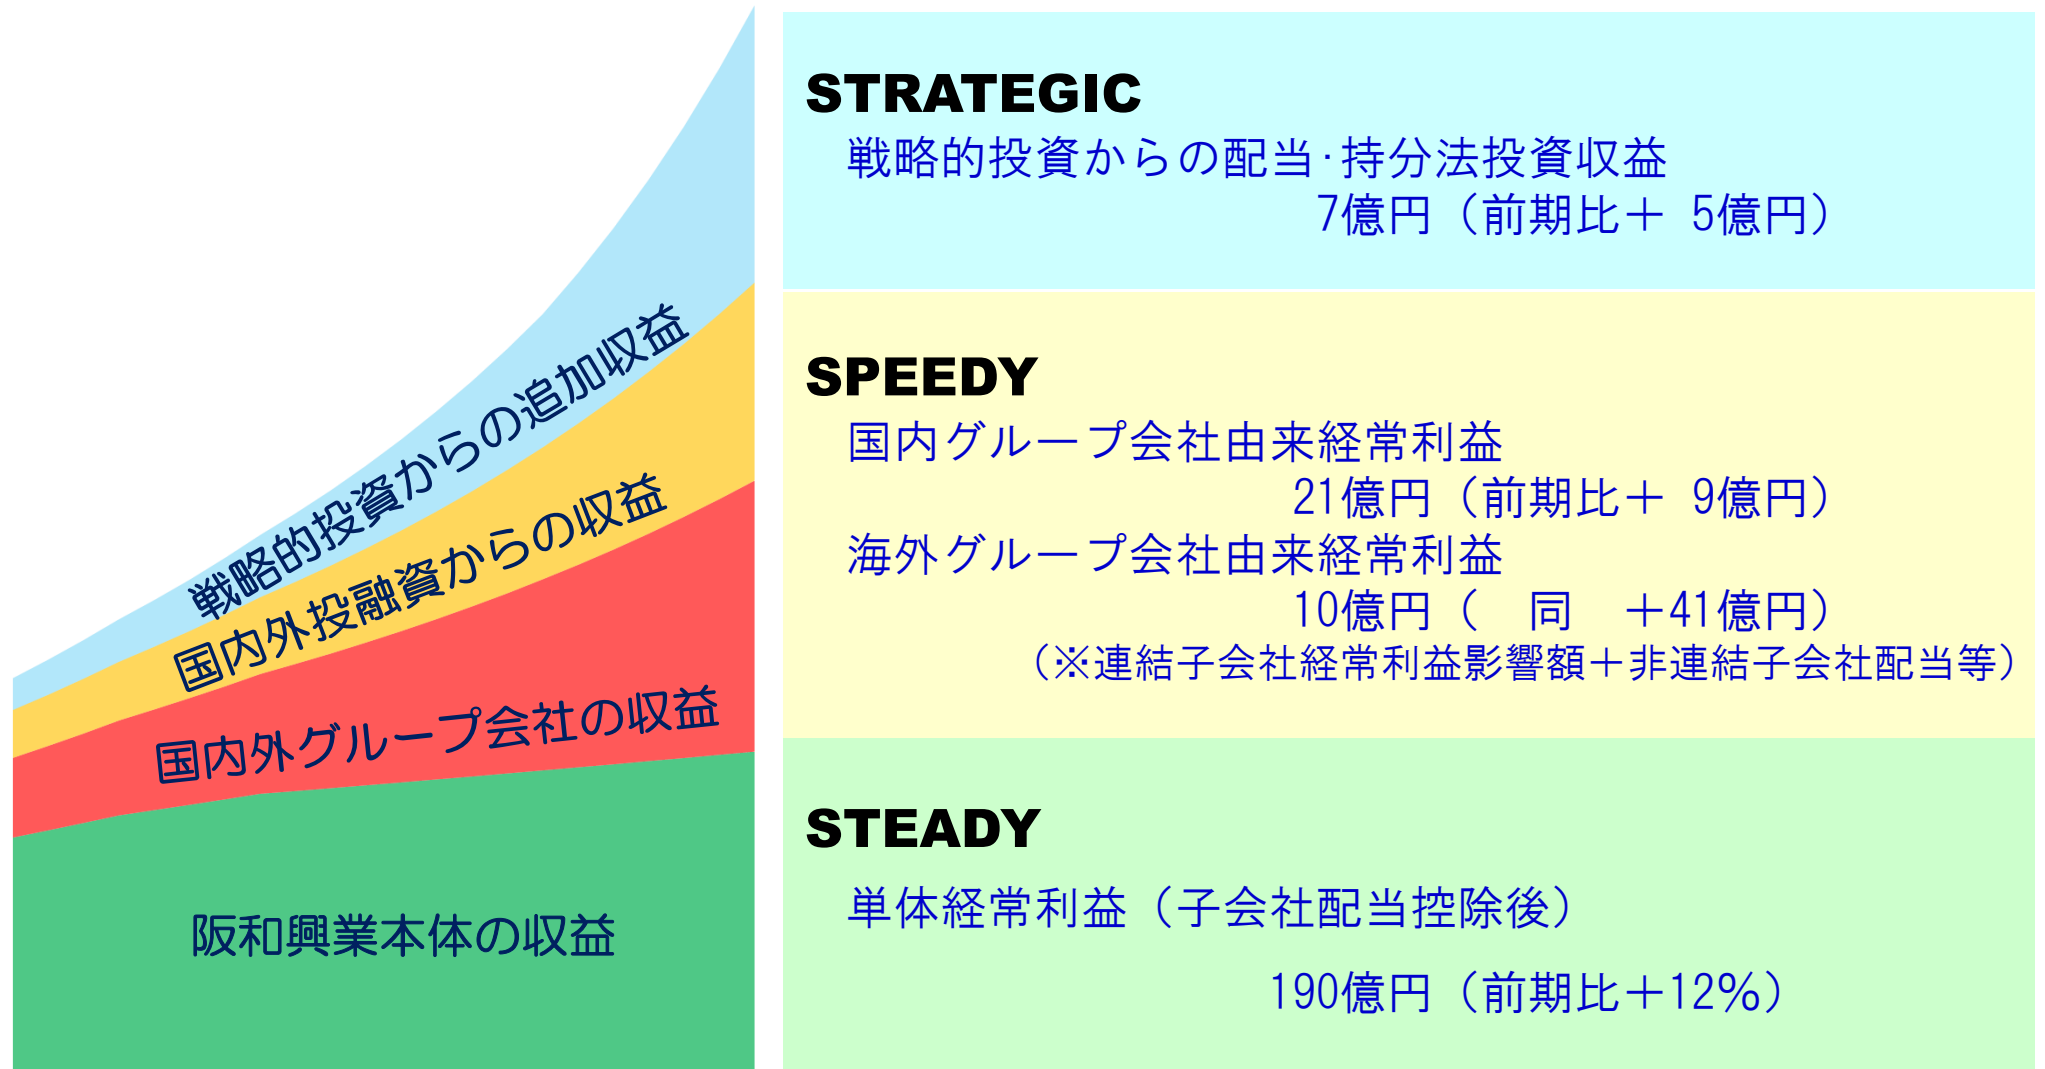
戦略的投資からの追加収益

国内外投融資からの収益

国内外グループ会社の収益

阪和興業本体の収益

STRATEGIC
戦略的投資からの配当·持分法投資収益
7億円（前期比＋ 5億円）

SPEEDY
国内グループ会社由来経常利益
21億円（前期比＋ 9億円）
海外グループ会社由来経常利益
10億円（ 同 ＋41億円）
（※連結子会社経常利益影響額＋非連結子会社配当等）

STEADY
単体経常利益（子会社配当控除後）
190億円（前期比＋12%）